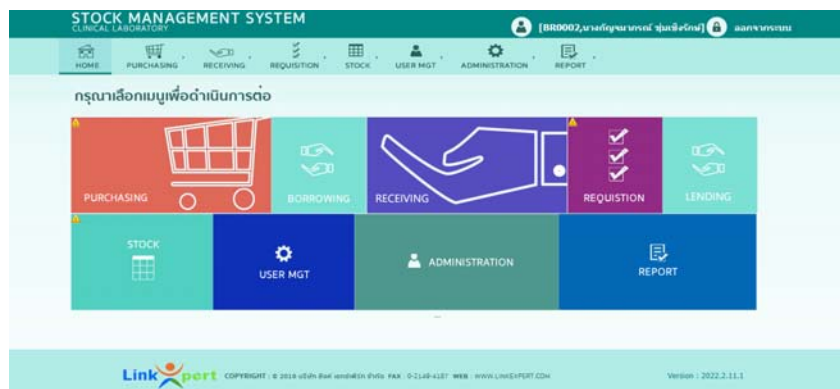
STOCK MANAGEMENT SYSTEM
CLINICAL LABORATORY

[BR0002,นางกัญฉนาภรณ์ ชุ่มเชิงรักษ์] ออกจากระบบ

HOME PURCHASING RECEIVING REQUISITION STOCK USER MGT ADMINISTRATION REPORT

กรุณาเลือกเมนูเพื่อดำเนินการต่อ

PURCHASING
BORROWING
RECEIVING
REQUISTION
LENDING
STOCK
USER MGT
ADMINISTRATION
REPORT

LinkXpert COPYRIGHT : © 2018 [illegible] FAX : 0-2148-4187 WEB : WWW.LINKEXPERT.COM

Version : 2022.2.11.1